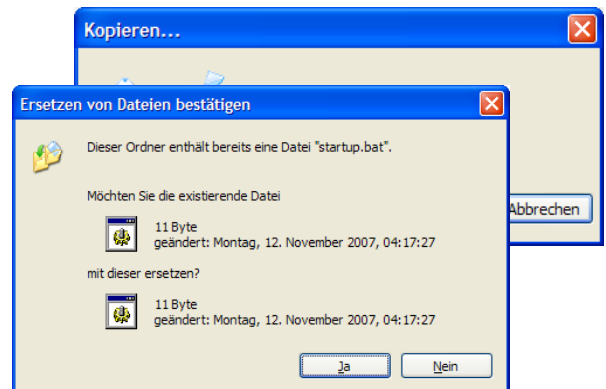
Kopieren...

Abbrechen

Ersetzen von Dateien bestätigen

Dieser Ordner enthält bereits eine Datei "startup.bat".

Möchten Sie die existierende Datei

11 Byte
geändert: Montag, 12. November 2007, 04:17:27

mit dieser ersetzen?

11 Byte
geändert: Montag, 12. November 2007, 04:17:27

Ja Nein